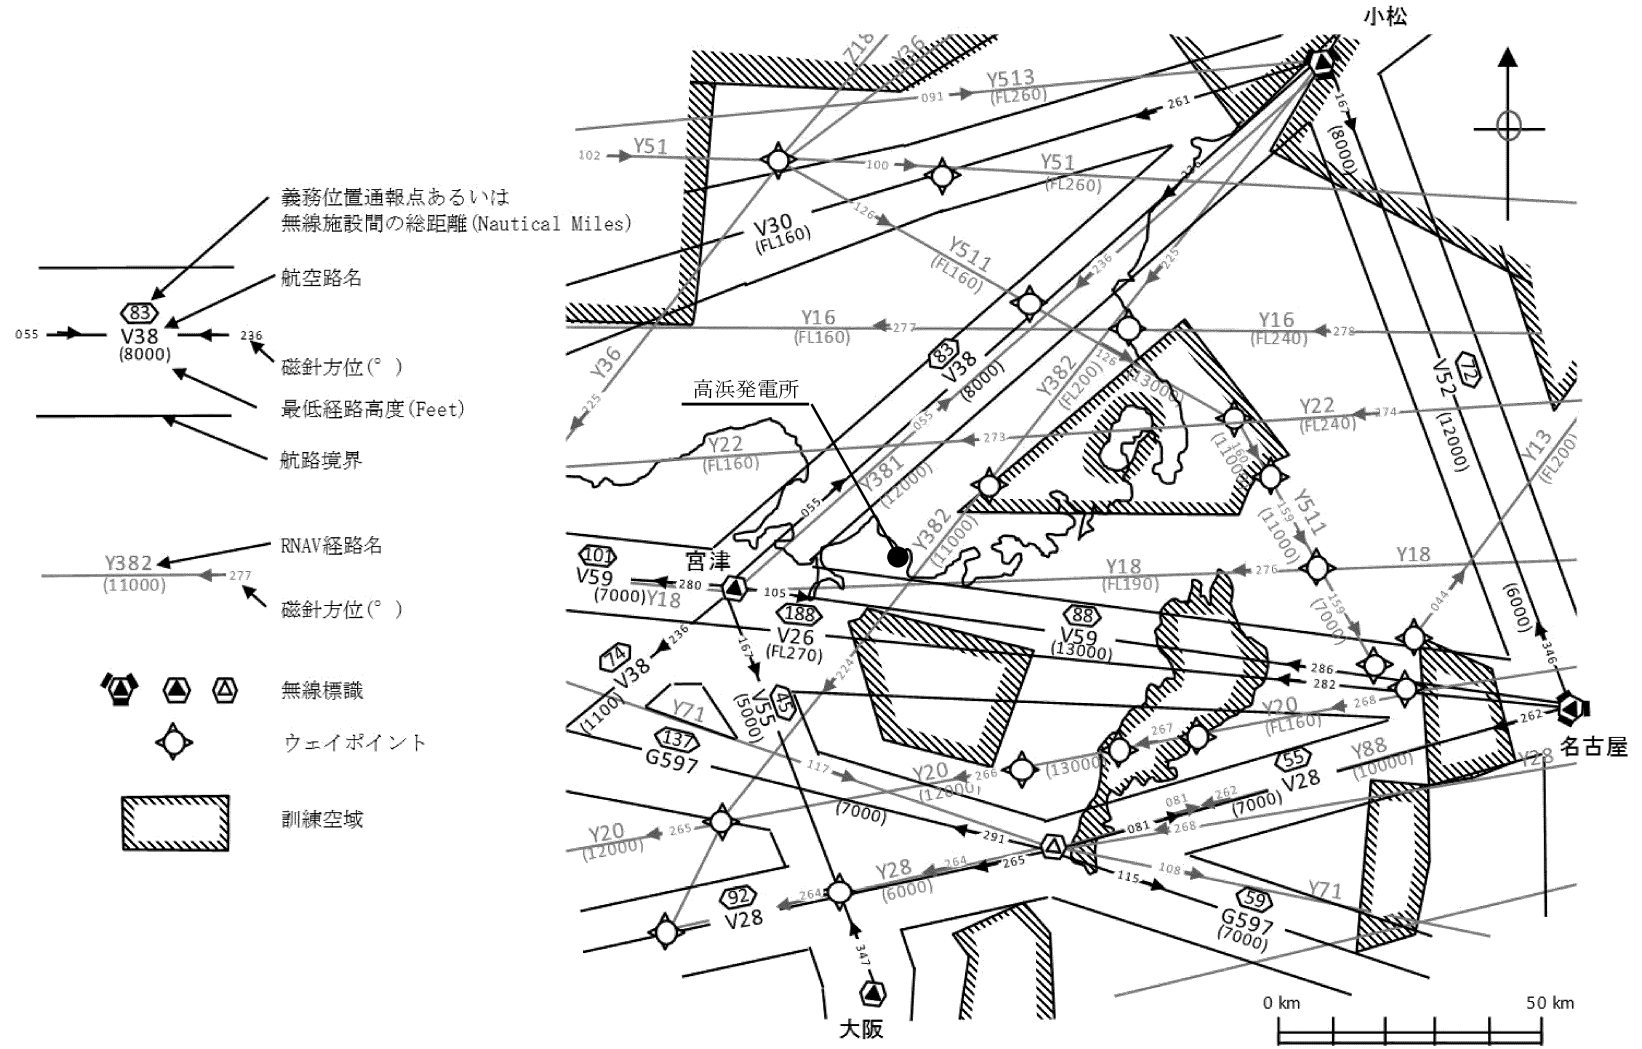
義務位置通報点あるいは無線施設間の総距離(Nautical Miles)

航空路名

83
V38
(8000)
055
236

磁針方位(°)

最低経路高度(Feet)

航路境界

RNAV経路名

Y382
(11000)
277

磁針方位(°)

無線標識

ウェイポイント

訓練空域

小松
Y513
(FL260)
091
261
167
(8000)
Z18
Y36
Y51
102
100
Y51
(FL260)
V30
(FL160)
126
Y511
(FL160)
236
225
Y16
(FL160)
277
Y16
(FL240)
278
V52
72
(12000)
Y36
225
83
V38
(8000)
Y382
(FL200)
126
(13000)
高浜発電所
Y22
(FL240)
274
Y22
(FL160)
273
055
Y381
(12000)
(11000)
160
Y511
(11000)
159
Y13
(FL200)
055
Y382
(11000)
101
V59
(7000)
宮津
280
Y18
105
188
V26
(FL270)
Y18
(FL190)
276
Y18
159
(7000)
044
(6000)
88
V59
(13000)
346
74
V38
236
167
(1100)
224
V55
(5000)
45
286
282
268
Y20
(FL160)
262
名古屋
Y71
137
G597
267
(13000)
55
V28
Y88
(10000)
Y28
117
Y20
(12000)
266
(7000)
081
262
(7000)
291
081
268
Y20
(12000)
265
108
115
Y71
92
V28
264
Y28
(6000)
264
265
59
G597
(7000)
347
大阪
0 km
50 km